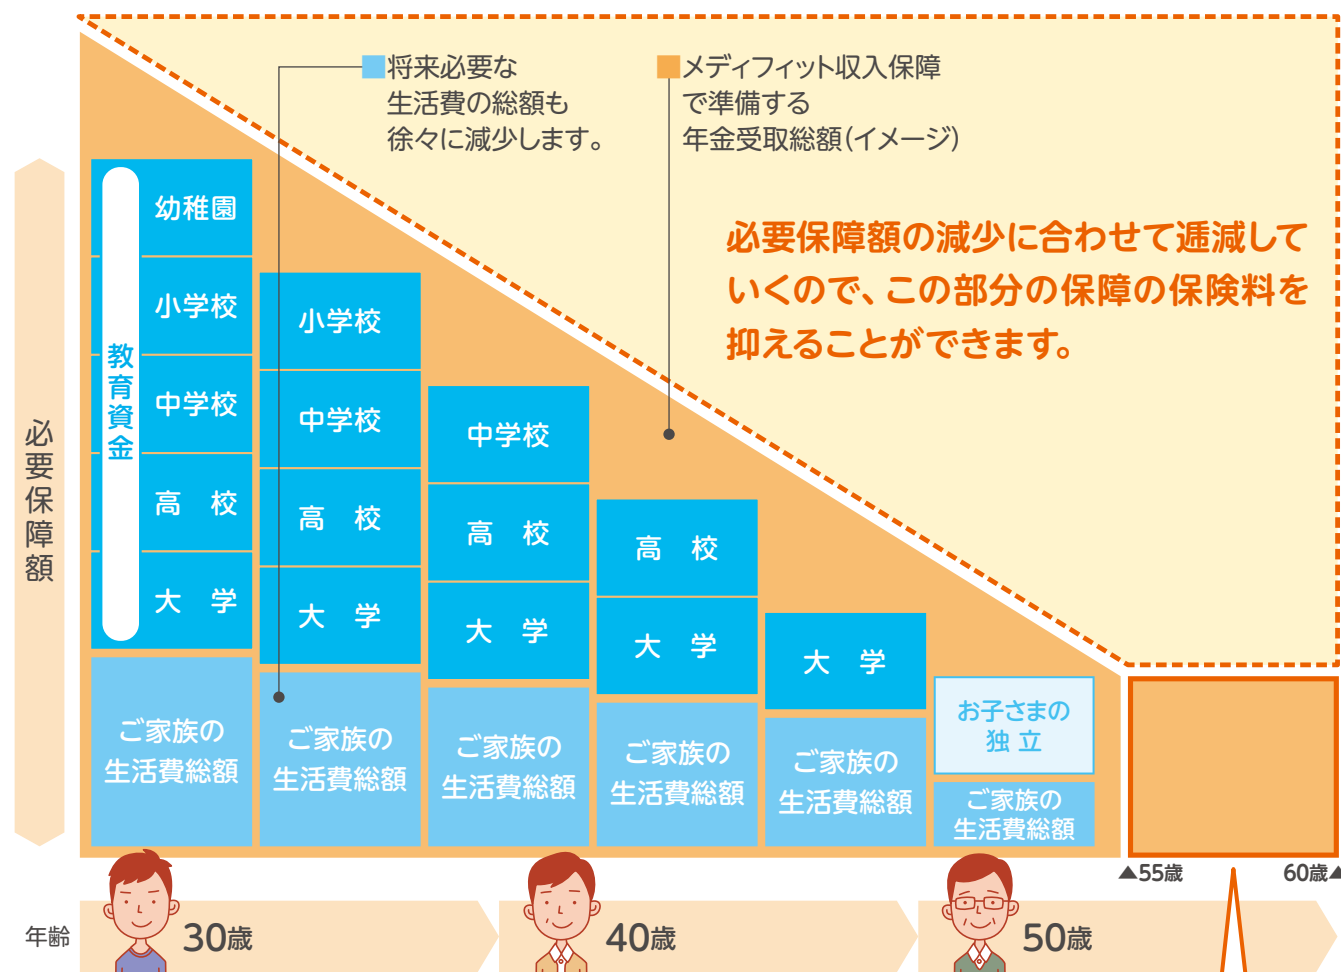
将来必要な生活費の総額も徐々に減少します。

メディフィット収入保障で準備する年金受取総額(イメージ)

必要保障額の減少に合わせて逓減していくので、この部分の保障の保険料を抑えることができます。

必要保障額

教育資金

幼稚園
小学校
中学校
高　校
大　学
ご家族の生活費総額

小学校
中学校
高　校
大　学
ご家族の生活費総額

中学校
高　校
大　学
ご家族の生活費総額

高　校
大　学
ご家族の生活費総額

大　学
ご家族の生活費総額

お子さまの独立
ご家族の生活費総額

▲55歳
60歳▲

年齢
30歳
40歳
50歳